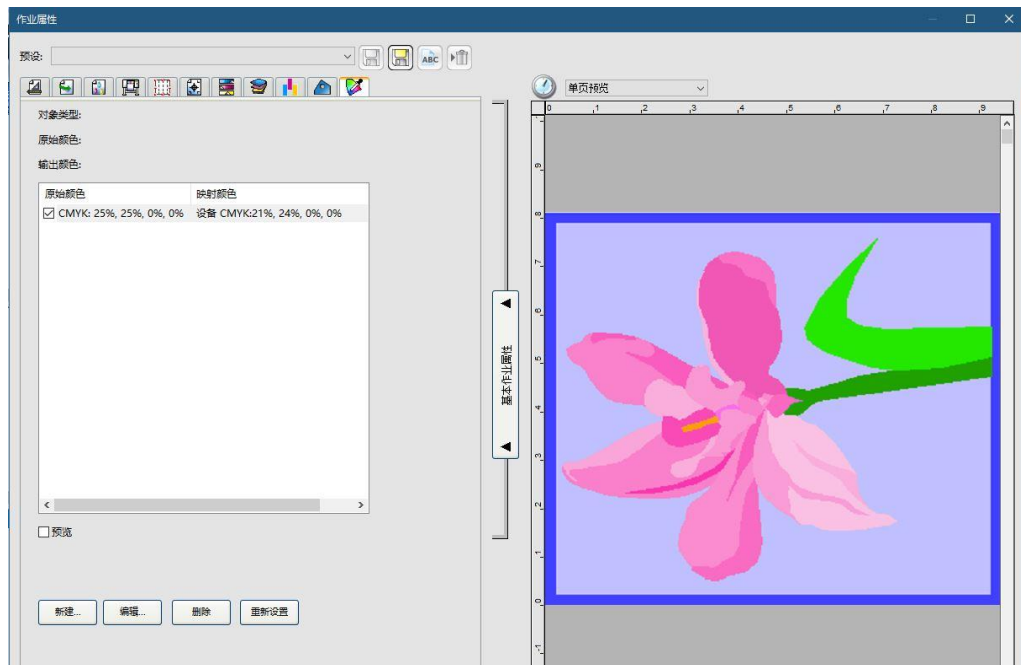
作业属性

预设:

对象类型:

原始颜色:

输出颜色:

| 原始颜色 | 映射颜色 |
|---|---|
| ☑ CMYK: 25%, 25%, 0%, 0% | 设备 CMYK:21%, 24%, 0%, 0% |

☐ 预览

新建... 编辑... 删除 重新设置

基本作业属性

单页预览

0 1 2 3 4 5 6 7 8 9

9 8 7 6 5 4 3 2 1 0 -1